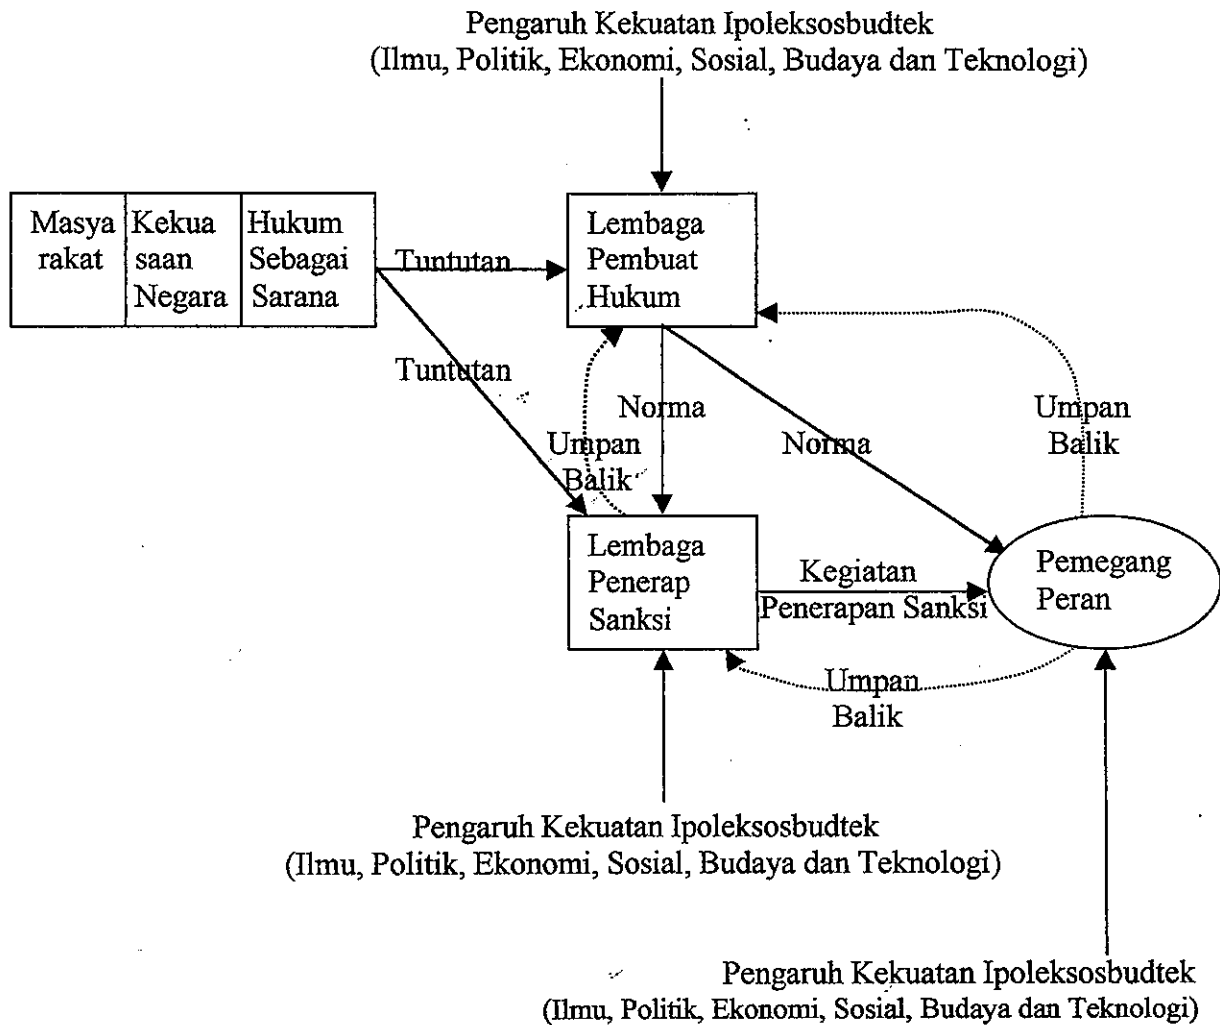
Pengaruh Kekuatan Ipoleksosbudtek
(Ilmu, Politik, Ekonomi, Sosial, Budaya dan Teknologi)

| Masyarakat | Kekuasaan Negara | Hukum Sebagai Sarana |
|---|---|---|

Tuntutan

Lembaga Pembuat Hukum

Tuntutan

Norma

Umpan Balik

Norma

Umpan Balik

Lembaga Penerap Sanksi

Kegiatan Penerapan Sanksi

Pemegang Peran

Umpan Balik

Pengaruh Kekuatan Ipoleksosbudtek
(Ilmu, Politik, Ekonomi, Sosial, Budaya dan Teknologi)

Pengaruh Kekuatan Ipoleksosbudtek
(Ilmu, Politik, Ekonomi, Sosial, Budaya dan Teknologi)